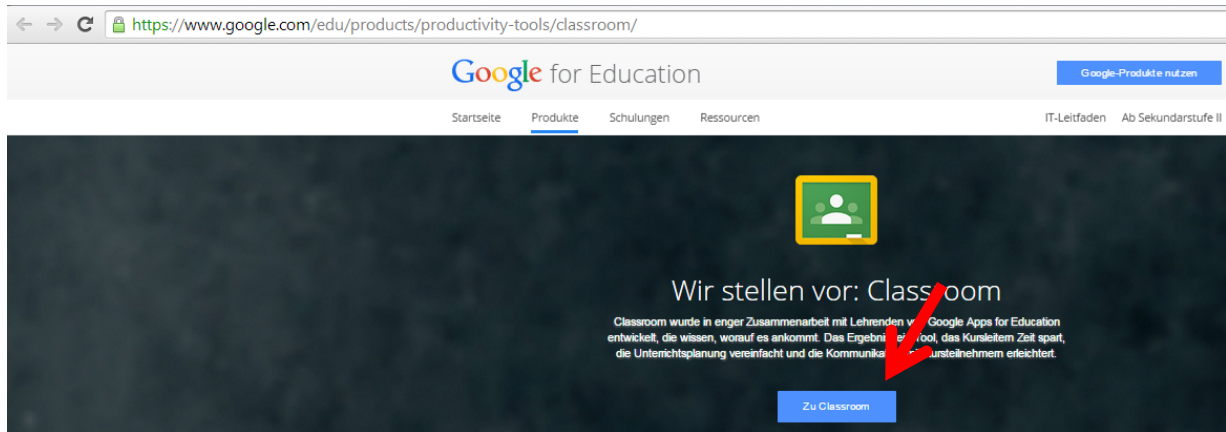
https://www.google.com/edu/products/productivity-tools/classroom/

Google for Education

Google-Produkte nutzen

Startseite Produkte Schulungen Ressourcen

IT-Leitfaden Ab Sekundarstufe II

Wir stellen vor: Classroom

Classroom wurde in enger Zusammenarbeit mit Lehrenden v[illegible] Google Apps for Education entwickelt, die wissen, worauf es ankommt. Das Ergebni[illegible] Tool, das Kursleitern Zeit spart, die Unterrichtsplanung vereinfacht und die Kommunika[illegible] ursteilnehmern erleichtert.

Zu Classroom